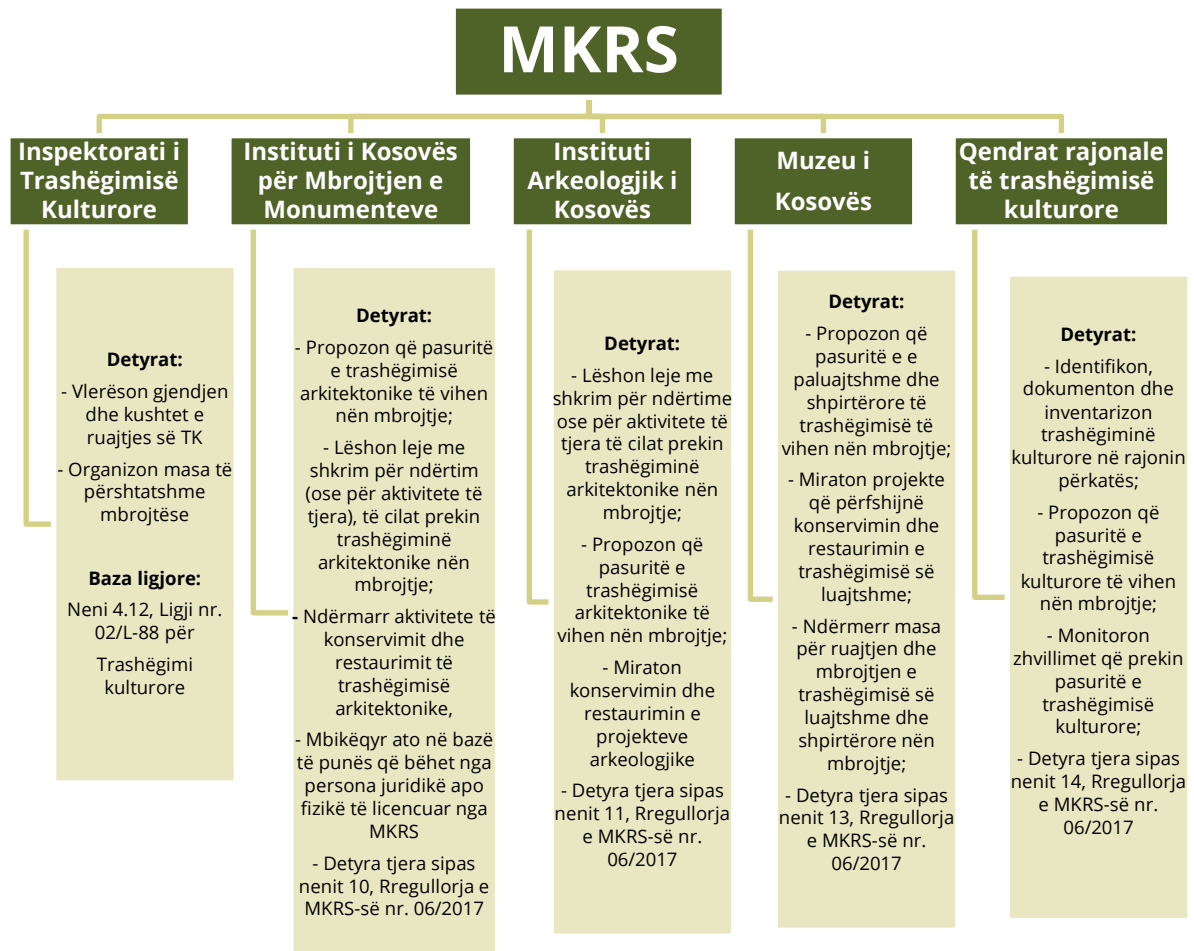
MKRS

Inspektorati i Trashëgimisë Kulturore

Detyrat:

- Vlerëson gjendjen dhe kushtet e ruajtjes së TK

- Organizon masa të përshtatshme mbrojtëse

Baza ligjore:

Neni 4.12, Ligji nr. 02/L-88 për Trashëgimi kulturore

Instituti i Kosovës për Mbrojtjen e Monumenteve

Detyrat:

- Propozon që pasuritë e trashëgimisë arkitektonike të vihen nën mbrojtje;

- Lëshon leje me shkrim për ndërtim (ose për aktivitete të tjera), të cilat prekin trashëgiminë arkitektonike nën mbrojtje;

- Ndërmarr aktivitete të konservimit dhe restaurimit të trashëgimisë arkitektonike,

- Mbikëqyr ato në bazë të punës që bëhet nga persona juridikë apo fizikë të licencuar nga MKRS

- Detyra tjera sipas nenit 10, Rregullorja e MKRS-së nr. 06/2017

Instituti Arkeologjik i Kosovës

Detyrat:

- Lëshon leje me shkrim për ndërtime ose për aktivitete të tjera të cilat prekin trashëgiminë arkitektonike nën mbrojtje;

- Propozon që pasuritë e trashëgimisë arkitektonike të vihen nën mbrojtje;

- Miraton konservimin dhe restaurimin e projekteve arkeologjike

- Detyra tjera sipas nenit 11, Rregullorja e MKRS-së nr. 06/2017

Muzeu i Kosovës

Detyrat:

- Propozon që pasuritë e e paluajtshme dhe shpirtërore të trashëgimisë të vihen nën mbrojtje;

- Miraton projekte që përfshijnë konservimin dhe restaurimin e trashëgimisë së luajtshme;

- Ndërmerr masa për ruajtjen dhe mbrojtjen e trashëgimisë së luajtshme dhe shpirtërore nën mbrojtje;

- Detyra tjera sipas nenit 13, Rregullorja e MKRS-së nr. 06/2017

Qendrat rajonale të trashëgimisë kulturore

Detyrat:

- Identifikon, dokumenton dhe inventarizon trashëgiminë kulturore në rajonin përkatës;

- Propozon që pasuritë e trashëgimisë kulturore të vihen nën mbrojtje;

- Monitoron zhvillimet që prekin pasuritë e trashëgimisë kulturore;

- Detyra tjera sipas nenit 14, Rregullorja e MKRS-së nr. 06/2017